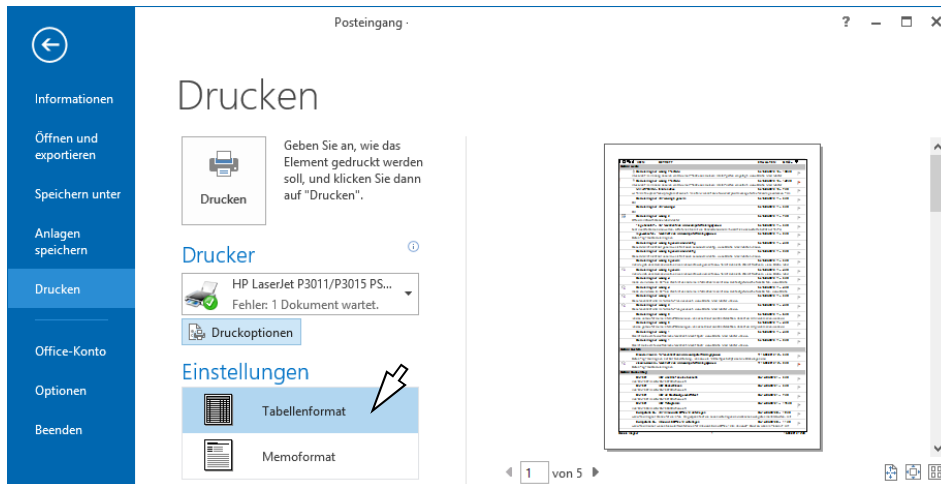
Posteingang -

?

Informationen

Öffnen und exportieren

Speichern unter

Anlagen speichern

Drucken

Office-Konto

Optionen

Beenden

Drucken

Drucken

Geben Sie an, wie das Element gedruckt werden soll, und klicken Sie dann auf "Drucken".

Drucker

HP LaserJet P3011/P3015 PS...
Fehler: 1 Dokument wartet.

Druckoptionen

Einstellungen

Tabellenformat

Memoformat

1 von 5